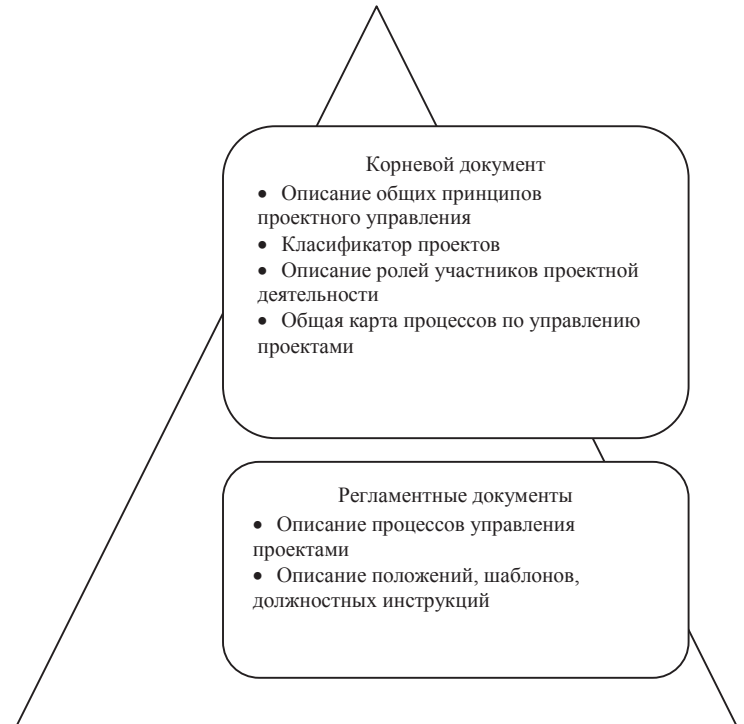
Корневой документ

• Описание общих принципов проектного управления

• Класификатор проектов

• Описание ролей участников проектной деятельности

• Общая карта процессов по управлению проектами

Регламентные документы

• Описание процессов управления проектами

• Описание положений, шаблонов, должностных инструкций